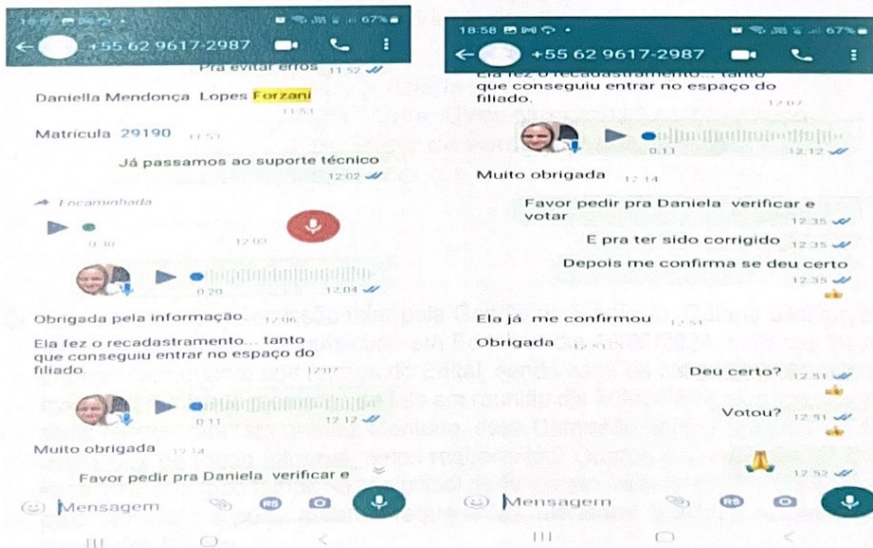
+55 62 9617-2987

Pra evitar erros 11:52

Daniella Mendonça Lopes Ferzani 11:53

Matrícula 29190 11:53

Já passamos ao suporte técnico 12:02

Encaminhada

0:30 12:03

0:20 12:04

Obrigada pela informação 12:06

Ela fez o recadastramento... tanto que conseguiu entrar no espaço do filiado. 12:07

0:11 12:12

Muito obrigada 12:14

Favor pedir pra Daniela verificar e

Mensagem

18:58 67%

+55 62 9617-2987

Ela fez o recadastramento... tanto que conseguiu entrar no espaço do filiado. 12:07

0:11 12:12

Muito obrigada 12:14

Favor pedir pra Daniela verificar e votar 12:35

E pra ter sido corrigido 12:35

Depois me confirma se deu certo 12:35

Ela já me confirmou 12:51

Obrigada 12:51

Deu certo? 12:51

Votou? 12:51

12:52

Mensagem